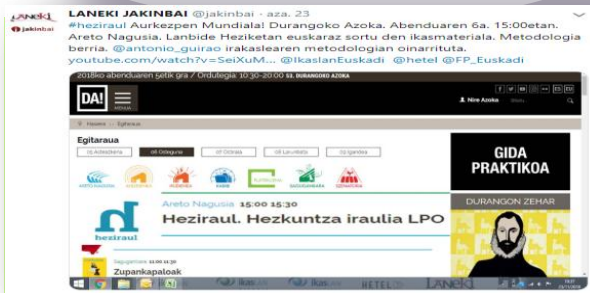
LANEKI
jakinbai

LANEKI JAKINBAI @jakinbai · aza. 23

#heziraul Aurkezpen Mundiala! Durangoko Azoka. Abenduaren 6a. 15:00etan. Areto Nagusia. Lanbide Heziketan euskaraz sortu den ikasmateriala. Metodologia berria. @antonio_guirao irakaslearen metodologian oinarrituta. youtube.com/watch?v=SeiXuM... @IkaslanEuskadi @hetel @FP_Euskadi

2018ko abenduaren 5etik 9ra / Ordutegia: 10:30-20:00 53. DURANGOKO AZOKA

DA! MENUA

Nire Azoka

Hasiera » Egitaraua

Egitaraua

05 Asteazkena
06 Osteguna
07 Ostirala
08 Larunbata
09 Igandea

ARETO NAGUSIA
LANDAREN
PLAZA
GUNEA
EUSKAL ESKOLA
SAGUZAHARRA
KOFRADIA

Areto Nagusia 15:00 15:30

Hezirául. Hezkuntza iraulia LPO

heziraul

Saguzarrean 16:00 16:30

Zupankapaloak

GIDA PRAKTIKOA

DURANGON ZEHAR

HETEL
LANEKI